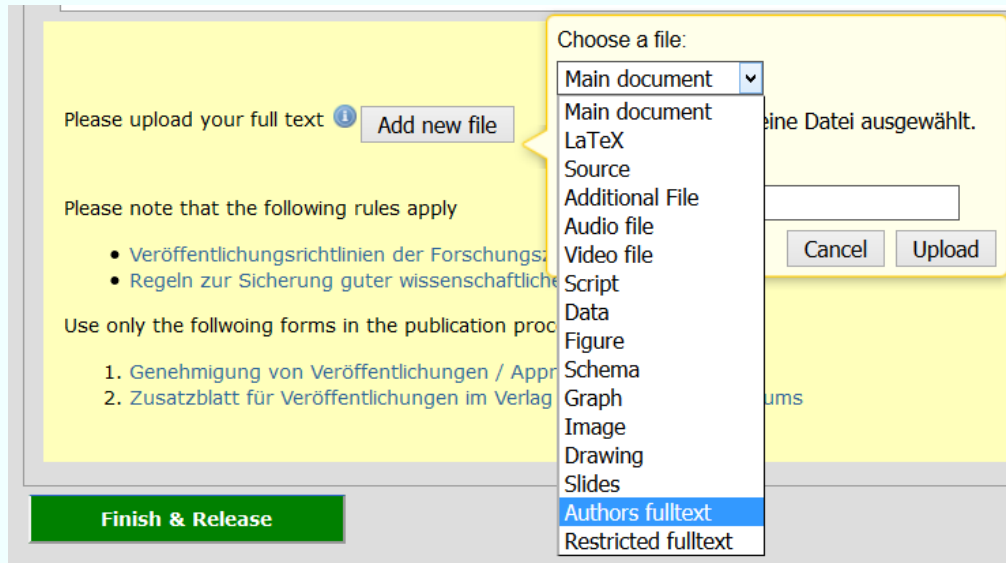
Please upload your full text
Add new file

Choose a file:
Main document
Main document
LaTeX
Source
Additional File
Audio file
Video file
Script
Data
Figure
Schema
Graph
Image
Drawing
Slides
Authors fulltext
Restricted fulltext

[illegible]eine Datei ausgewählt.

Cancel
Upload

Please note that the following rules apply

• Veröffentlichungsrichtlinien der Forschungsz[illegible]
• Regeln zur Sicherung guter wissenschaftliche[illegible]

Use only the follwoing forms in the publication proc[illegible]

1. Genehmigung von Veröffentlichungen / Appr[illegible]
2. Zusatzblatt für Veröffentlichungen im Verlag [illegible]ums

Finish & Release